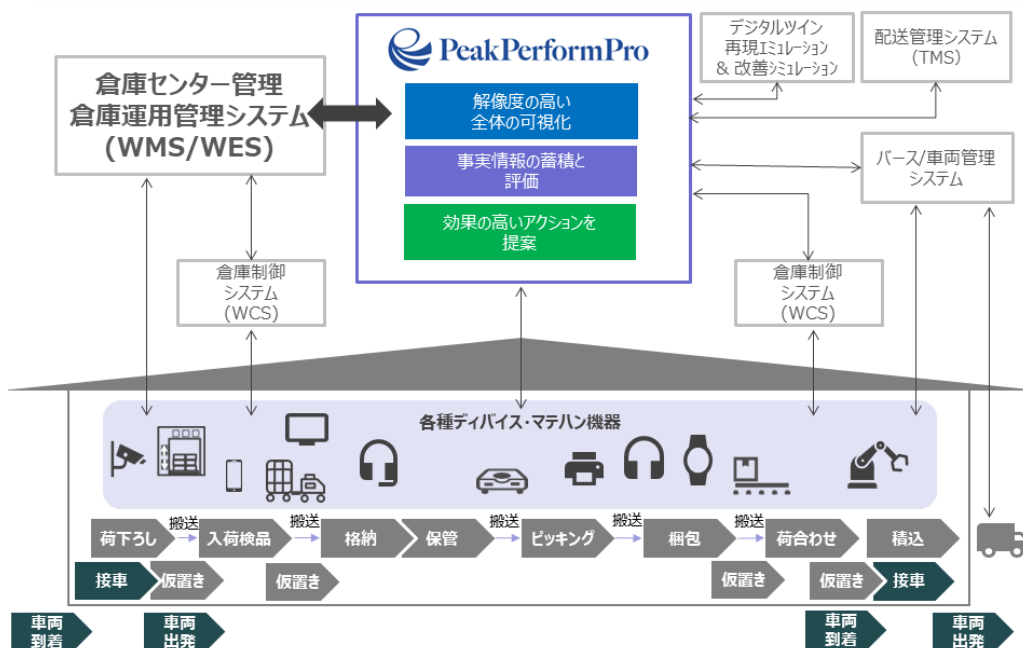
PeakPerformPro

解像度の高い
全体の可視化

事実情報の蓄積と
評価

効果の高いアクションを
提案

デジタルツイン
再現ミュレーション
& 改善シミュレーション

配送管理システム
(TMS)

倉庫センター管理
倉庫運用管理システム
(WMS/WES)

バース/車両管理
システム

倉庫制御
システム
(WCS)

倉庫制御
システム
(WCS)

各種デバイス・マテハン機器

荷下ろし

搬送

入荷検品

搬送

格納

保管

搬送

ピッキング

搬送

梱包

搬送

荷合わせ

積込

接車

仮置き

仮置き

仮置き

仮置き

接車

車両
到着

車両
出発

車両
到着

車両
出発